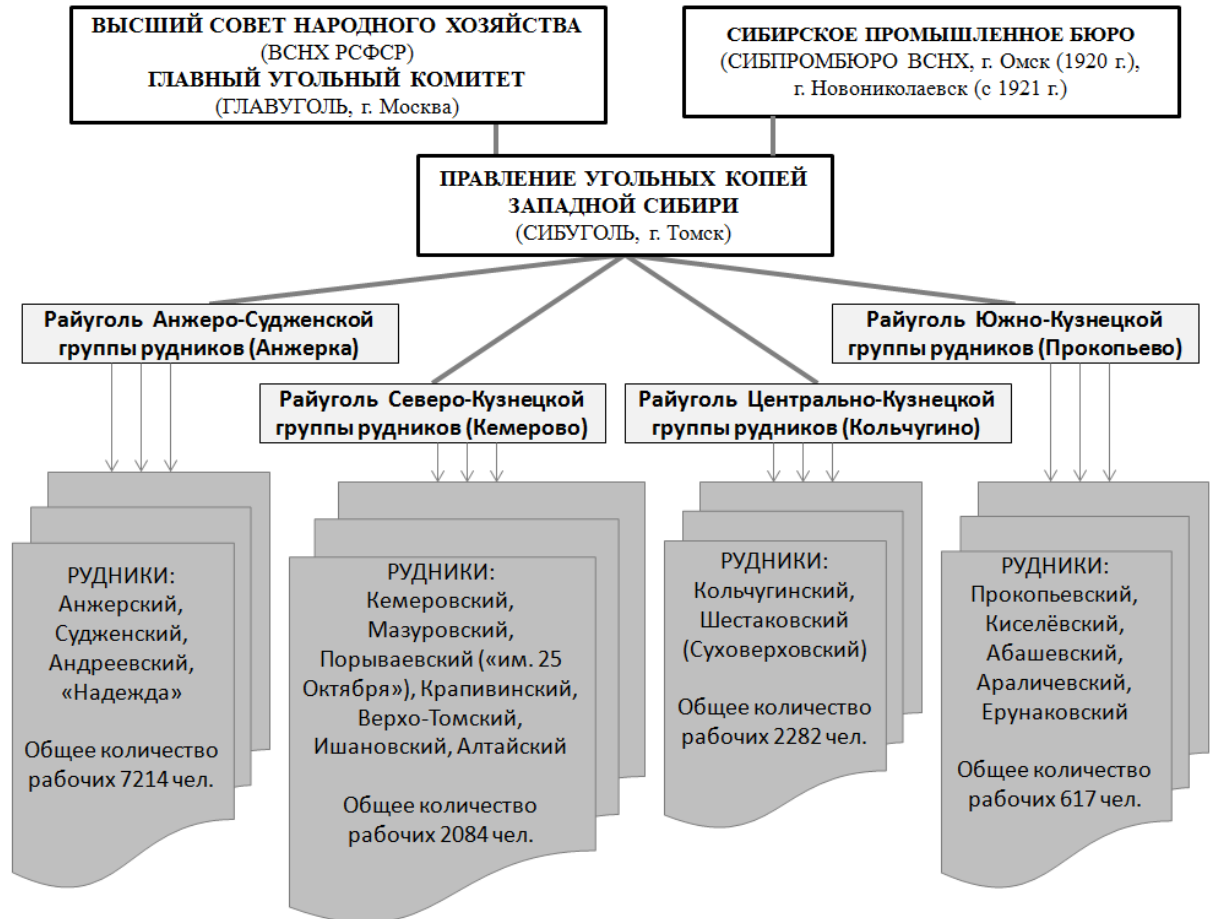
ВЫСШИЙ СОВЕТ НАРОДНОГО ХОЗЯЙСТВА
(ВСНХ РСФСР)
ГЛАВНЫЙ УГОЛЬНЫЙ КОМИТЕТ
(ГЛАВУГОЛЬ, г. Москва)

СИБИРСКОЕ ПРОМЫШЛЕННОЕ БЮРО
(СИБПРОМБЮРО ВСНХ, г. Омск (1920 г.), г. Новониколаевск (с 1921 г.)

ПРАВЛЕНИЕ УГОЛЬНЫХ КОПЕЙ ЗАПАДНОЙ СИБИРИ
(СИБУГОЛЬ, г. Томск)

Райуголь Анжеро-Судженской группы рудников (Анжерка)

Райуголь Южно-Кузнецкой группы рудников (Прокопьево)

Райуголь Северо-Кузнецкой группы рудников (Кемерово)

Райуголь Центрально-Кузнецкой группы рудников (Кольчугино)

РУДНИКИ:
Анжерский, Судженский, Андреевский, «Надежда»

Общее количество рабочих 7214 чел.

РУДНИКИ:
Кемеровский, Мазуровский, Порываевский («им. 25 Октября»), Крапивинский, Верхо-Томский, Ишановский, Алтайский

Общее количество рабочих 2084 чел.

РУДНИКИ:
Кольчугинский, Шестаковский (Суховерховский)

Общее количество рабочих 2282 чел.

РУДНИКИ:
Прокопьевский, Киселёвский, Абашевский, Араличевский, Ерунаковский

Общее количество рабочих 617 чел.